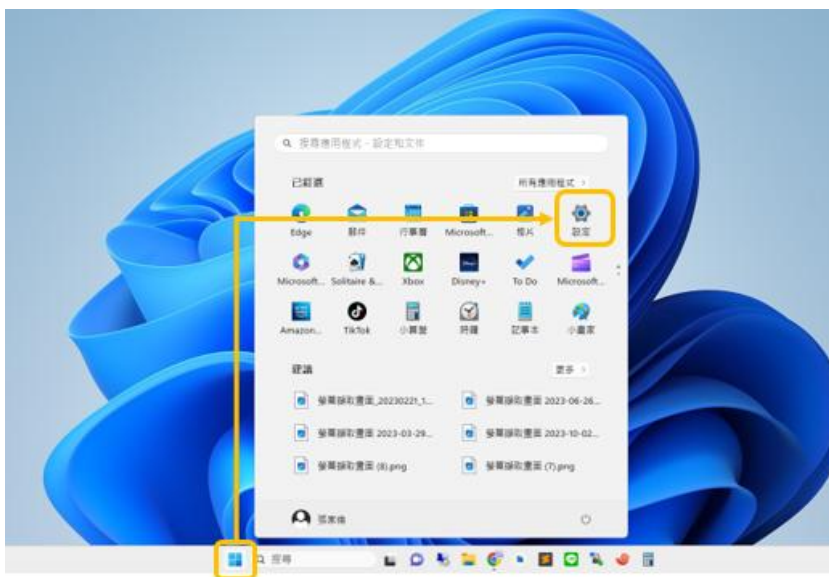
搜尋應用程式、設定和文件

已釘選

所有應用程式 >

Edge
郵件
行事曆
Microsoft...
相片
設定

Microsoft...
Solitaire &...
Xbox
Disney+
To Do
Microsoft...

Amazon...
TikTok
小算盤
時鐘
記事本
小畫家

建議

更多 >

螢幕擷取畫面_20230221_1...
螢幕擷取畫面 2023-06-26...
螢幕擷取畫面 2023-03-29...
螢幕擷取畫面 2023-10-02...
螢幕擷取畫面 (8).png
螢幕擷取畫面 (7).png

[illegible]

搜尋